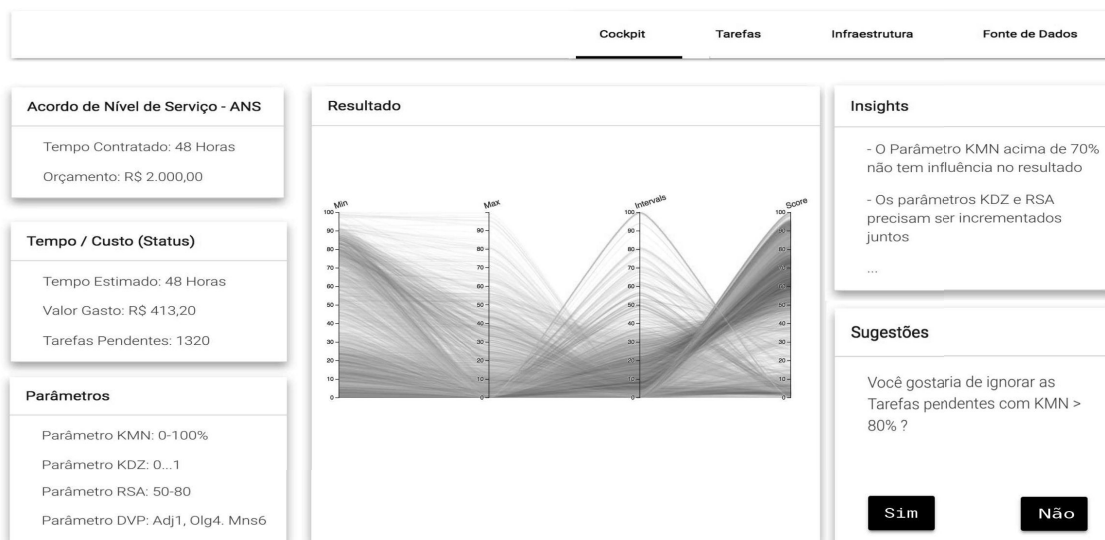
Cockpit Tarefas Infraestrutura Fonte de Dados

Acordo de Nível de Serviço - ANS

Tempo Contratado: 48 Horas

Orçamento: R$ 2.000,00

Tempo / Custo (Status)

Tempo Estimado: 48 Horas

Valor Gasto: R$ 413,20

Tarefas Pendentes: 1320

Parâmetros

Parâmetro KMN: 0-100%

Parâmetro KDZ: 0...1

Parâmetro RSA: 50-80

Parâmetro DVP: Adj1, Olg4. Mns6

Resultado

Min Max Intervals Score

100 90 80 70 60 50 40 30 20 10 0

90 80 70 60 50 40 30 20 10 0

100 90 80 70 60 50 40 30 20 10 0

100 90 80 70 60 50 40 30 20 10 0

Insights

- O Parâmetro KMN acima de 70% não tem influência no resultado

- Os parâmetros KDZ e RSA precisam ser incrementados juntos

...

Sugestões

Você gostaria de ignorar as Tarefas pendentes com KMN > 80% ?

Sim

Não